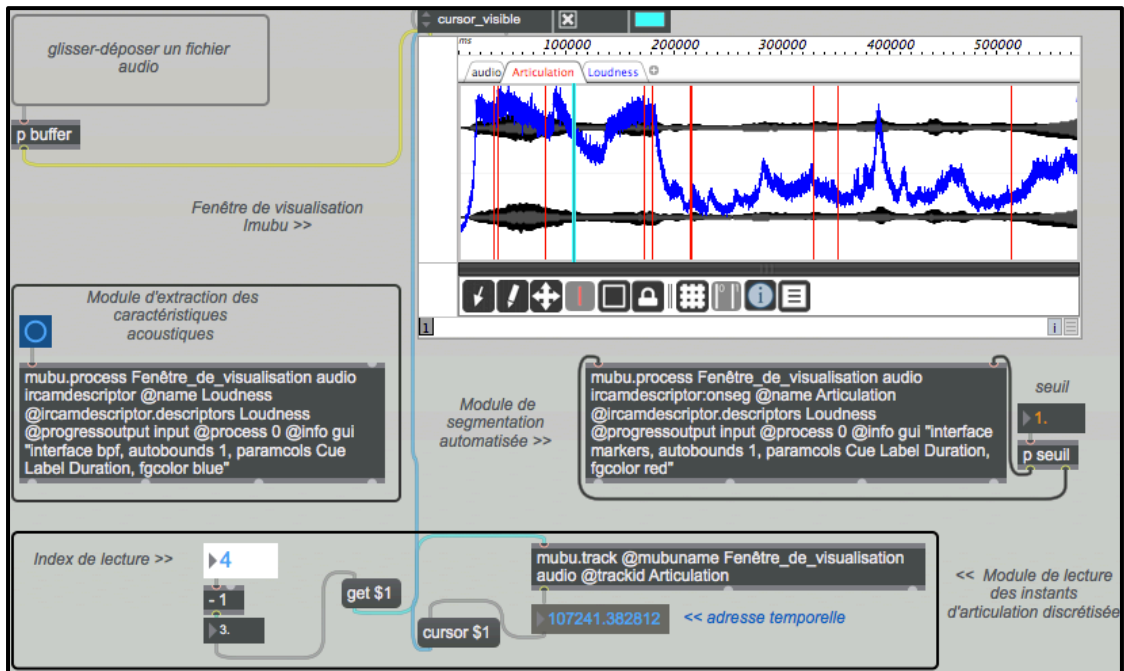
cursor_visible

glisser-déposer un fichier audio

p buffer

ms 100000 200000 300000 400000 500000

audio Articulation Loudness

Fenêtre de visualisation Imubu >>

1

Module d'extraction des caractéristiques acoustiques

mubu.process Fenêtre_de_visualisation audio ircamdescriptor @name Loudness @ircamdescriptor.descriptors Loudness @progressoutput input @process 0 @info gui "interface bpf, autobounds 1, paramcols Cue Label Duration, fgcolor blue"

Module de segmentation automatisée >>

mubu.process Fenêtre_de_visualisation audio ircamdescriptor:onseg @name Articulation @ircamdescriptor.descriptors Loudness @progressoutput input @process 0 @info gui "interface markers, autobounds 1, paramcols Cue Label Duration, fgcolor red"

seuil

1.

p seuil

Index de lecture >>

4

- 1

3.

get $1

mubu.track @mubuname Fenêtre_de_visualisation audio @trackid Articulation

cursor $1

107241.382812

<< adresse temporelle

<< Module de lecture des instants d'articulation discrétisée